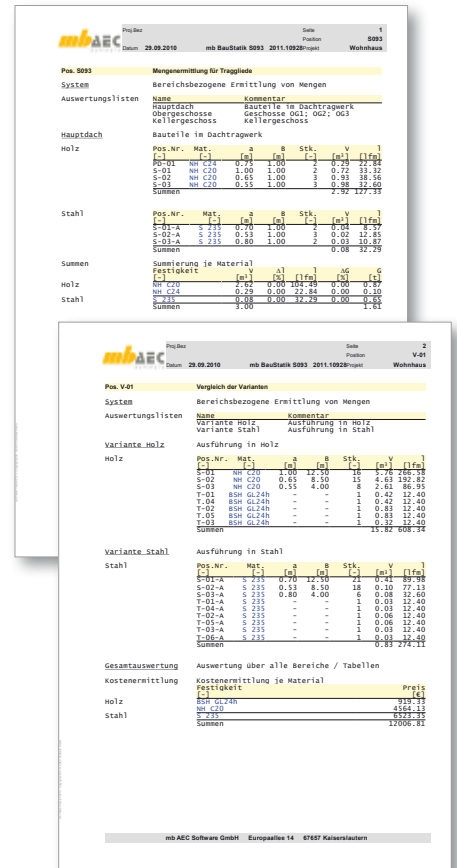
mbAEC Proj.Bez Seite 1
Position S093
Datum 29.09.2010 mb BauStatik S093 2011.10928 Projekt Wohnhaus

Pos. S093 Mengenermittlung für Tragglieder

System Bereichsbezogene Ermittlung von Mengen

Auswertungslisten

| Name | Kommentar |
|---|---|
| Hauptdach | Bauteile im Dachtragwerk |
| Obergeschosse | Geschosse OG1; OG2; OG3 |
| Kellergeschoss | Kellergeschoss |

Hauptdach Bauteile im Dachtragwerk

Holz

| Pos.Nr. | Mat. | a | B | Stk. | V | l |
|---|---|---|---|---|---|---|
| [-] | [-] | [m] | [m] | [-] | [m³] | [lfm] |
| PO-01 | NH C24 | 0.75 | 1.00 | 2 | 0.29 | 22.84 |
| S-01 | NH C20 | 1.00 | 1.00 | 2 | 0.72 | 33.32 |
| S-02 | NH C20 | 0.65 | 1.00 | 3 | 0.93 | 38.56 |
| S-03 | NH C20 | 0.55 | 1.00 | 3 | 0.98 | 32.60 |
| Summen | | | | | 2.92 | 127.33 |

Stahl

| Pos.Nr. | Mat. | a | B | Stk. | V | l |
|---|---|---|---|---|---|---|
| [-] | [-] | [m] | [m] | [-] | [m³] | [lfm] |
| S-01-A | S 235 | 0.70 | 1.00 | 2 | 0.04 | 8.57 |
| S-02-A | S 235 | 0.53 | 1.00 | 3 | 0.02 | 12.85 |
| S-03-A | S 235 | 0.80 | 1.00 | 2 | 0.03 | 10.87 |
| Summen | | | | | 0.08 | 32.29 |

Summen Summierung je Material

| | Festigkeit | V | Δl | [lfm] | ΔG | G |
|---|---|---|---|---|---|---|
| | [-] | [m³] | [%] | [lfm] | [%] | [t] |
| Holz | NH C20 | 2.62 | 0.00 | 104.49 | 0.00 | 0.87 |
| | NH C24 | 0.29 | 0.00 | 22.84 | 0.00 | 0.10 |
| Stahl | S 235 | 0.08 | 0.00 | 32.29 | 0.00 | 0.65 |
| | Summen | 3.00 | | | | 1.61 |

mbAEC Proj.Bez Seite 2
Position V-01
Datum 29.09.2010 mb BauStatik S093 2011.10928 Projekt Wohnhaus

Pos. V-01 Vergleich der Varianten

System Bereichsbezogene Ermittlung von Mengen

Auswertungslisten

| Name | Kommentar |
|---|---|
| Variante Holz | Ausführung in Holz |
| Variante Stahl | Ausführung in Stahl |

Variante Holz Ausführung in Holz

Holz

| Pos.Nr. | Mat. | a | B | Stk. | V | l |
|---|---|---|---|---|---|---|
| [-] | [-] | [m] | [m] | [-] | [m³] | [lfm] |
| S-01 | NH C20 | 1.00 | 12.50 | 16 | 5.76 | 266.58 |
| S-02 | NH C20 | 0.65 | 8.50 | 15 | 4.63 | 192.82 |
| S-03 | NH C20 | 0.55 | 4.00 | 8 | 2.61 | 86.95 |
| T-01 | BSH GL24h | - | - | 1 | 0.42 | 12.40 |
| T-04 | BSH GL24h | - | - | 1 | 0.42 | 12.40 |
| T-02 | BSH GL24h | - | - | 1 | 0.83 | 12.40 |
| T-05 | BSH GL24h | - | - | 1 | 0.83 | 12.40 |
| T-03 | BSH GL24h | - | - | 1 | 0.32 | 12.40 |
| Summen | | | | | 15.82 | 608.34 |

Variante Stahl Ausführung in Stahl

Stahl

| Pos.Nr. | Mat. | a | B | Stk. | V | l |
|---|---|---|---|---|---|---|
| [-] | [-] | [m] | [m] | [-] | [m³] | [lfm] |
| S-01-A | S 235 | 0.70 | 12.50 | 21 | 0.41 | 89.98 |
| S-02-A | S 235 | 0.53 | 8.50 | 18 | 0.10 | 77.13 |
| S-03-A | S 235 | 0.80 | 4.00 | 6 | 0.08 | 32.60 |
| T-01-A | S 235 | - | - | 1 | 0.03 | 12.40 |
| T-04-A | S 235 | - | - | 1 | 0.03 | 12.40 |
| T-02-A | S 235 | - | - | 1 | 0.06 | 12.40 |
| T-05-A | S 235 | - | - | 1 | 0.06 | 12.40 |
| T-03-A | S 235 | - | - | 1 | 0.03 | 12.40 |
| T-06-A | S 235 | - | - | 1 | 0.03 | 12.40 |
| Summen | | | | | 0.83 | 274.11 |

Gesamtauswertung Auswertung über alle Bereiche / Tabellen

Kostenermittlung Kostenermittlung je Material

| | Festigkeit | Preis |
|---|---|---|
| | [-] | [€] |
| Holz | BSH GL24h | 919.33 |
| | NH C20 | 4564.13 |
| Stahl | S 235 | 6523.35 |
| | Summen | 12006.81 |

mb AEC Software GmbH Europaallee 14 67657 Kaiserslautern